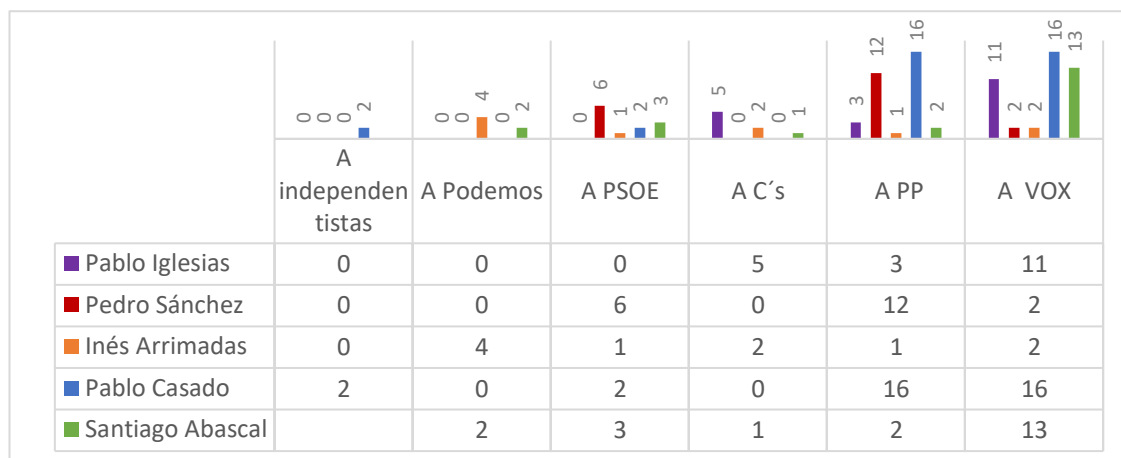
| | A independentistas | A Podemos | A PSOE | A C´s | A PP | A VOX |
|---|---|---|---|---|---|---|
| Pablo Iglesias | 0 | 0 | 0 | 5 | 3 | 11 |
| Pedro Sánchez | 0 | 0 | 6 | 0 | 12 | 2 |
| Inés Arrimadas | 0 | 4 | 1 | 2 | 1 | 2 |
| Pablo Casado | 2 | 0 | 2 | 0 | 16 | 16 |
| Santiago Abascal | | 2 | 3 | 1 | 2 | 13 |